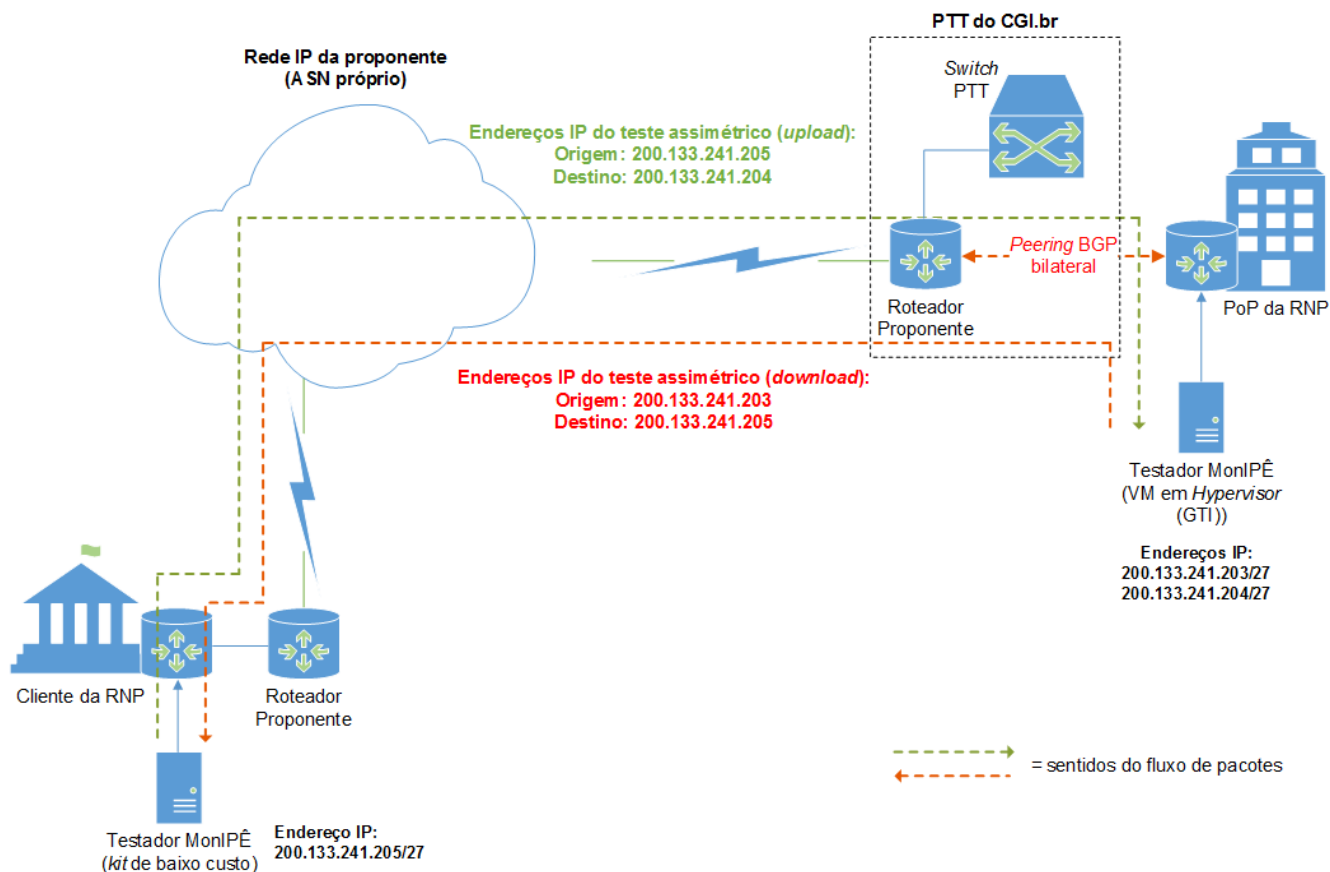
PTT do CGI.br

Rede IP da proponente
(A SN próprio)

Switch
PTT

Endereços IP do teste assimétrico (upload):
Origem: 200.133.241.205
Destino: 200.133.241.204

Peering BGP
bilateral

Roteador
Proponente

PoP da RNP

Endereços IP do teste assimétrico (download):
Origem: 200.133.241.203
Destino: 200.133.241.205

Testador MonIPÊ
(VM em Hypervisor
(GTI))

Endereços IP:
200.133.241.203/27
200.133.241.204/27

Cliente da RNP

Roteador
Proponente

= sentidos do fluxo de pacotes

Testador MonIPÊ
(kit de baixo custo)

Endereço IP:
200.133.241.205/27